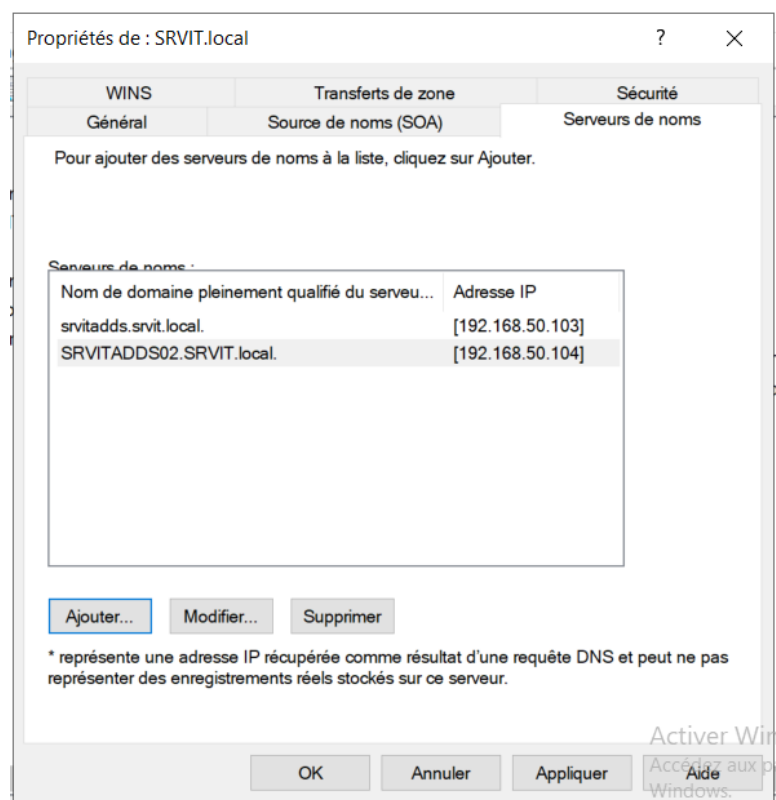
Propriétés de : SRVIT.local

?

×

WINS

Transferts de zone

Sécurité

Général

Source de noms (SOA)

Serveurs de noms

Pour ajouter des serveurs de noms à la liste, cliquez sur Ajouter.

Serveurs de noms :

| Nom de domaine pleinement qualifié du serveu... | Adresse IP |
|---|---|
| srvitadds.srvit.local. | [192.168.50.103] |
| SRVITADDS02.SRVIT.local. | [192.168.50.104] |

Ajouter...

Modifier...

Supprimer

* représente une adresse IP récupérée comme résultat d'une requête DNS et peut ne pas représenter des enregistrements réels stockés sur ce serveur.

Activer Win

Accédez aux p

Windows.

OK

Annuler

Appliquer

Aide